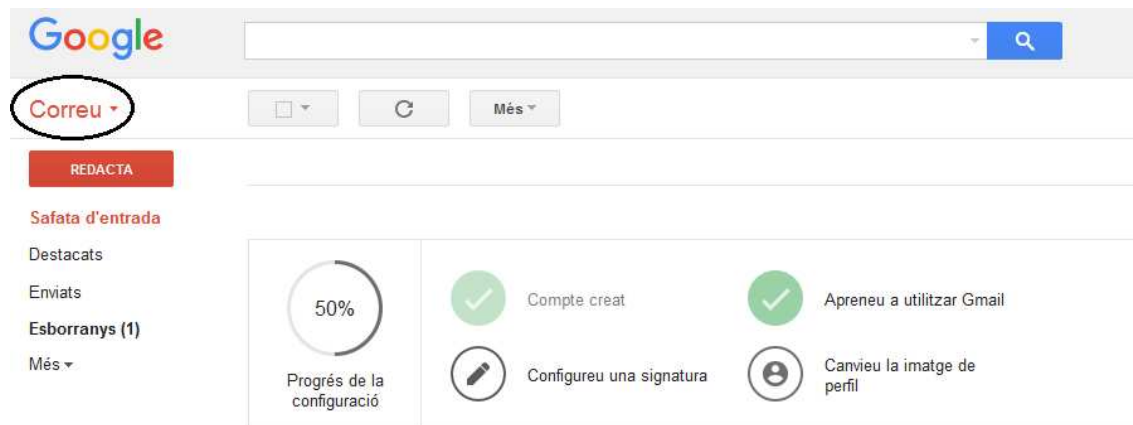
Google

Correu

Més

REDACTA

Safata d'entrada

Destacats

Enviats

Esborranys (1)

Més

50%

Progrés de la configuració

Compte creat

Apreneu a utilitzar Gmail

Configureu una signatura

Canvieu la imatge de perfil